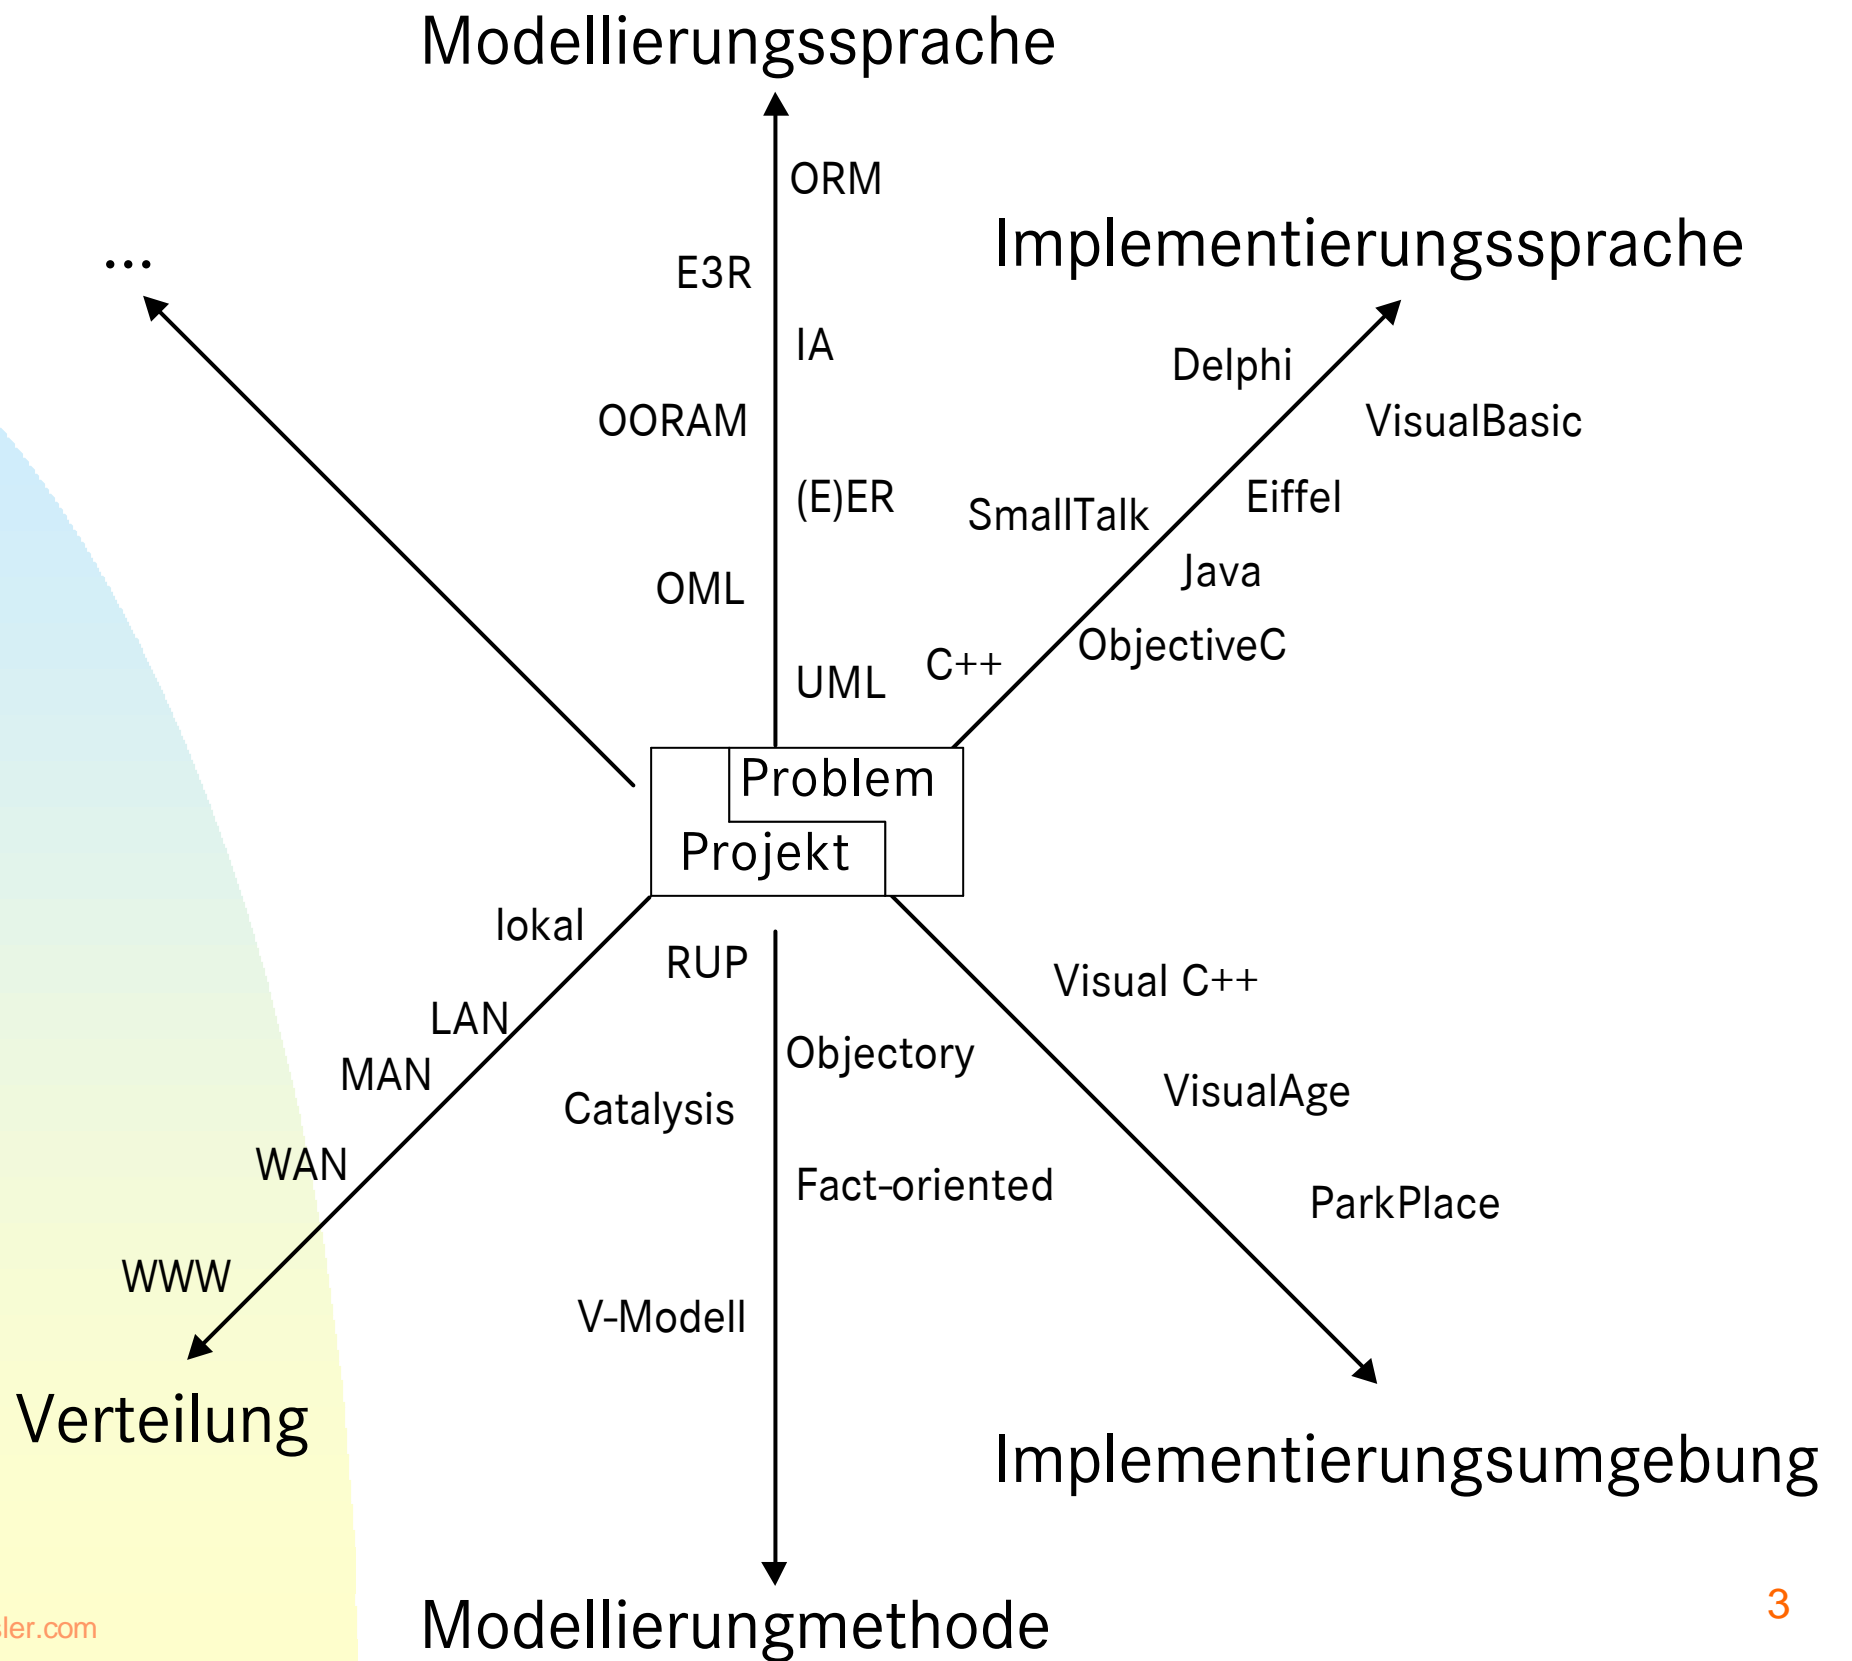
Modellierungssprache

ORM

...

E3R

Implementierungssprache

IA

Delphi

OORAM

VisualBasic

(E)ER

SmallTalk

Eiffel

Java

OML

C++

ObjectiveC

UML

Problem

Projekt

lokal

RUP

Visual C++

LAN

Objectory

MAN

VisualAge

Catalysis

WAN

Fact-oriented

ParkPlace

WWW

V-Modell

Verteilung

Implementierungsumgebung

Modellierungmethode

ler.com

3